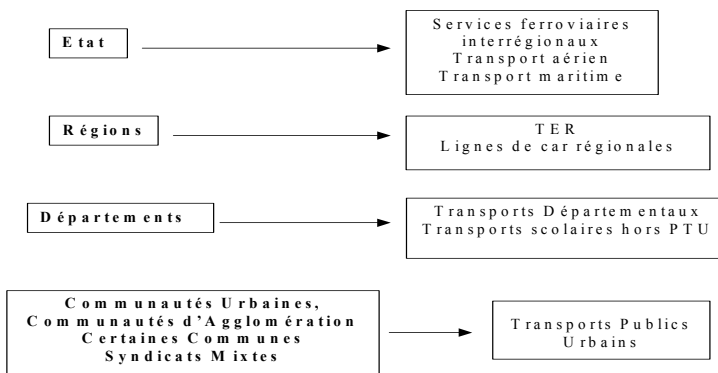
Etat

Services ferroviaires interrégionaux
Transport aérien
Transport maritime

Régions

TER
Lignes de car régionales

Départements

Transports Départementaux
Transports scolaires hors PTU

Communautés Urbaines,
Communautés d'Agglomération
Certaines Communes
Syndicats Mixtes

Transports Publics Urbains